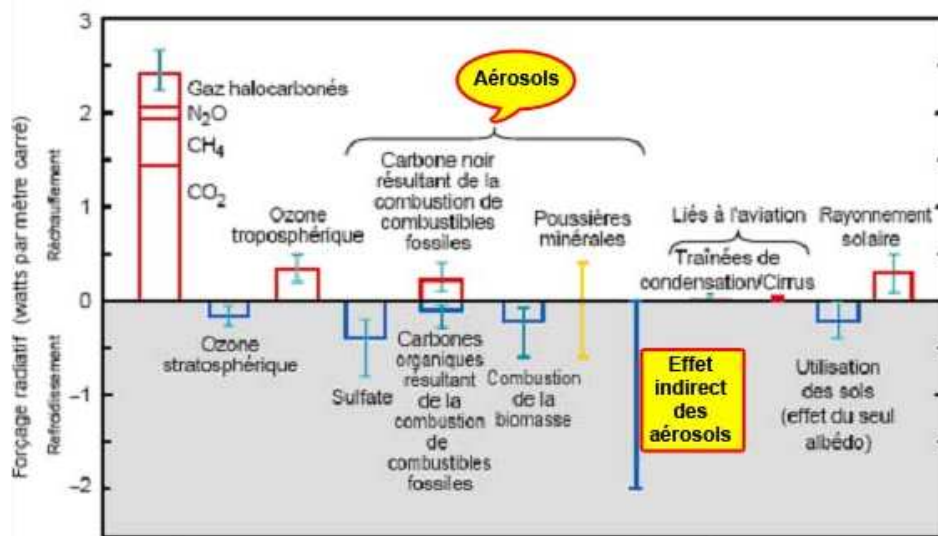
3
2
1
0
-1
-2

Forçage radiatif (watts par mètre carré)
Réchauffement
Refroidissement

Gaz halocarbonés
$N_2O$
$CH_4$
$CO_2$

Aérosols

Ozone troposphérique

Carbone noir résultant de la combustion de combustibles fossiles

Poussières minérales

Liés à l'aviation
Traînées de condensation
Cirrus

Rayonnement solaire

Ozone stratosphérique

Sulfate

Carbones organiques résultant de la combustion de combustibles fossiles

Combustion de la biomasse

Effet indirect des aérosols

Utilisation des sols (effet du seul albédo)